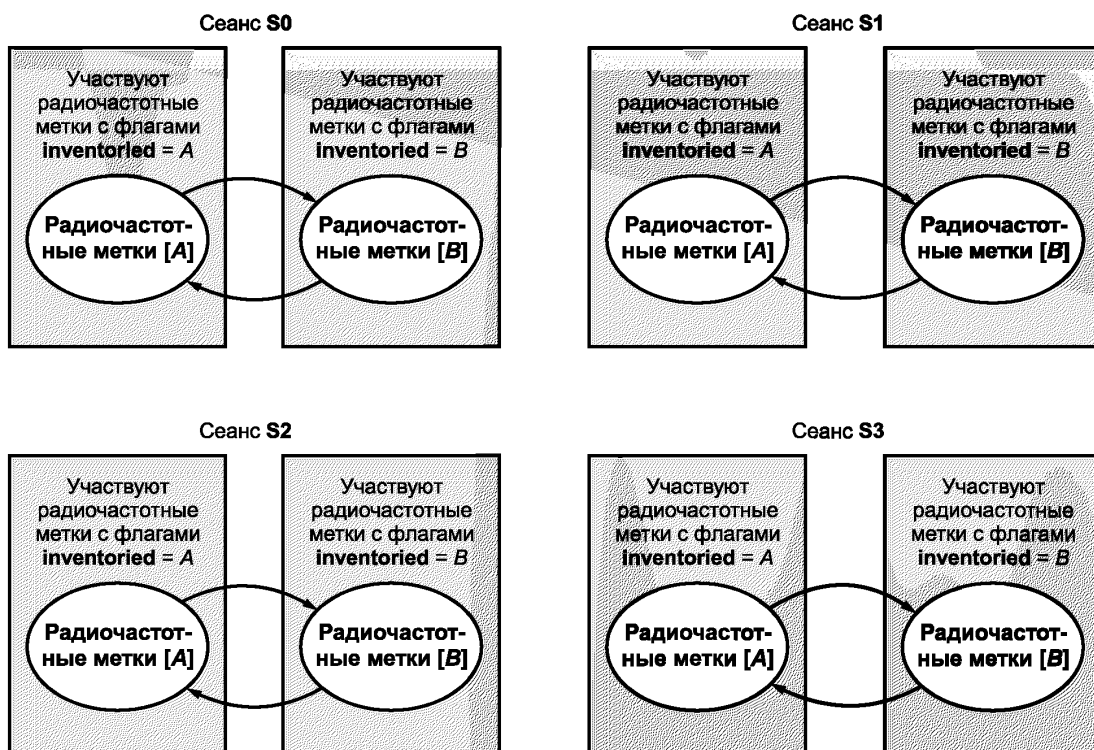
Сеанс **S0**

Участвуют радиочастотные метки с флагами **inventoried** = *A*

Радиочастотные метки [*A*]

Участвуют радиочастотные метки с флагами **inventoried** = *B*

Радиочастотные метки [*B*]

Сеанс **S1**

Участвуют радиочастотные метки с флагами **inventoried** = *A*

Радиочастотные метки [*A*]

Участвуют радиочастотные метки с флагами **inventoried** = *B*

Радиочастотные метки [*B*]

Сеанс **S2**

Участвуют радиочастотные метки с флагами **inventoried** = *A*

Радиочастотные метки [*A*]

Участвуют радиочастотные метки с флагами **inventoried** = *B*

Радиочастотные метки [*B*]

Сеанс **S3**

Участвуют радиочастотные метки с флагами **inventoried** = *A*

Радиочастотные метки [*A*]

Участвуют радиочастотные метки с флагами **inventoried** = *B*

Радиочастотные метки [*B*]